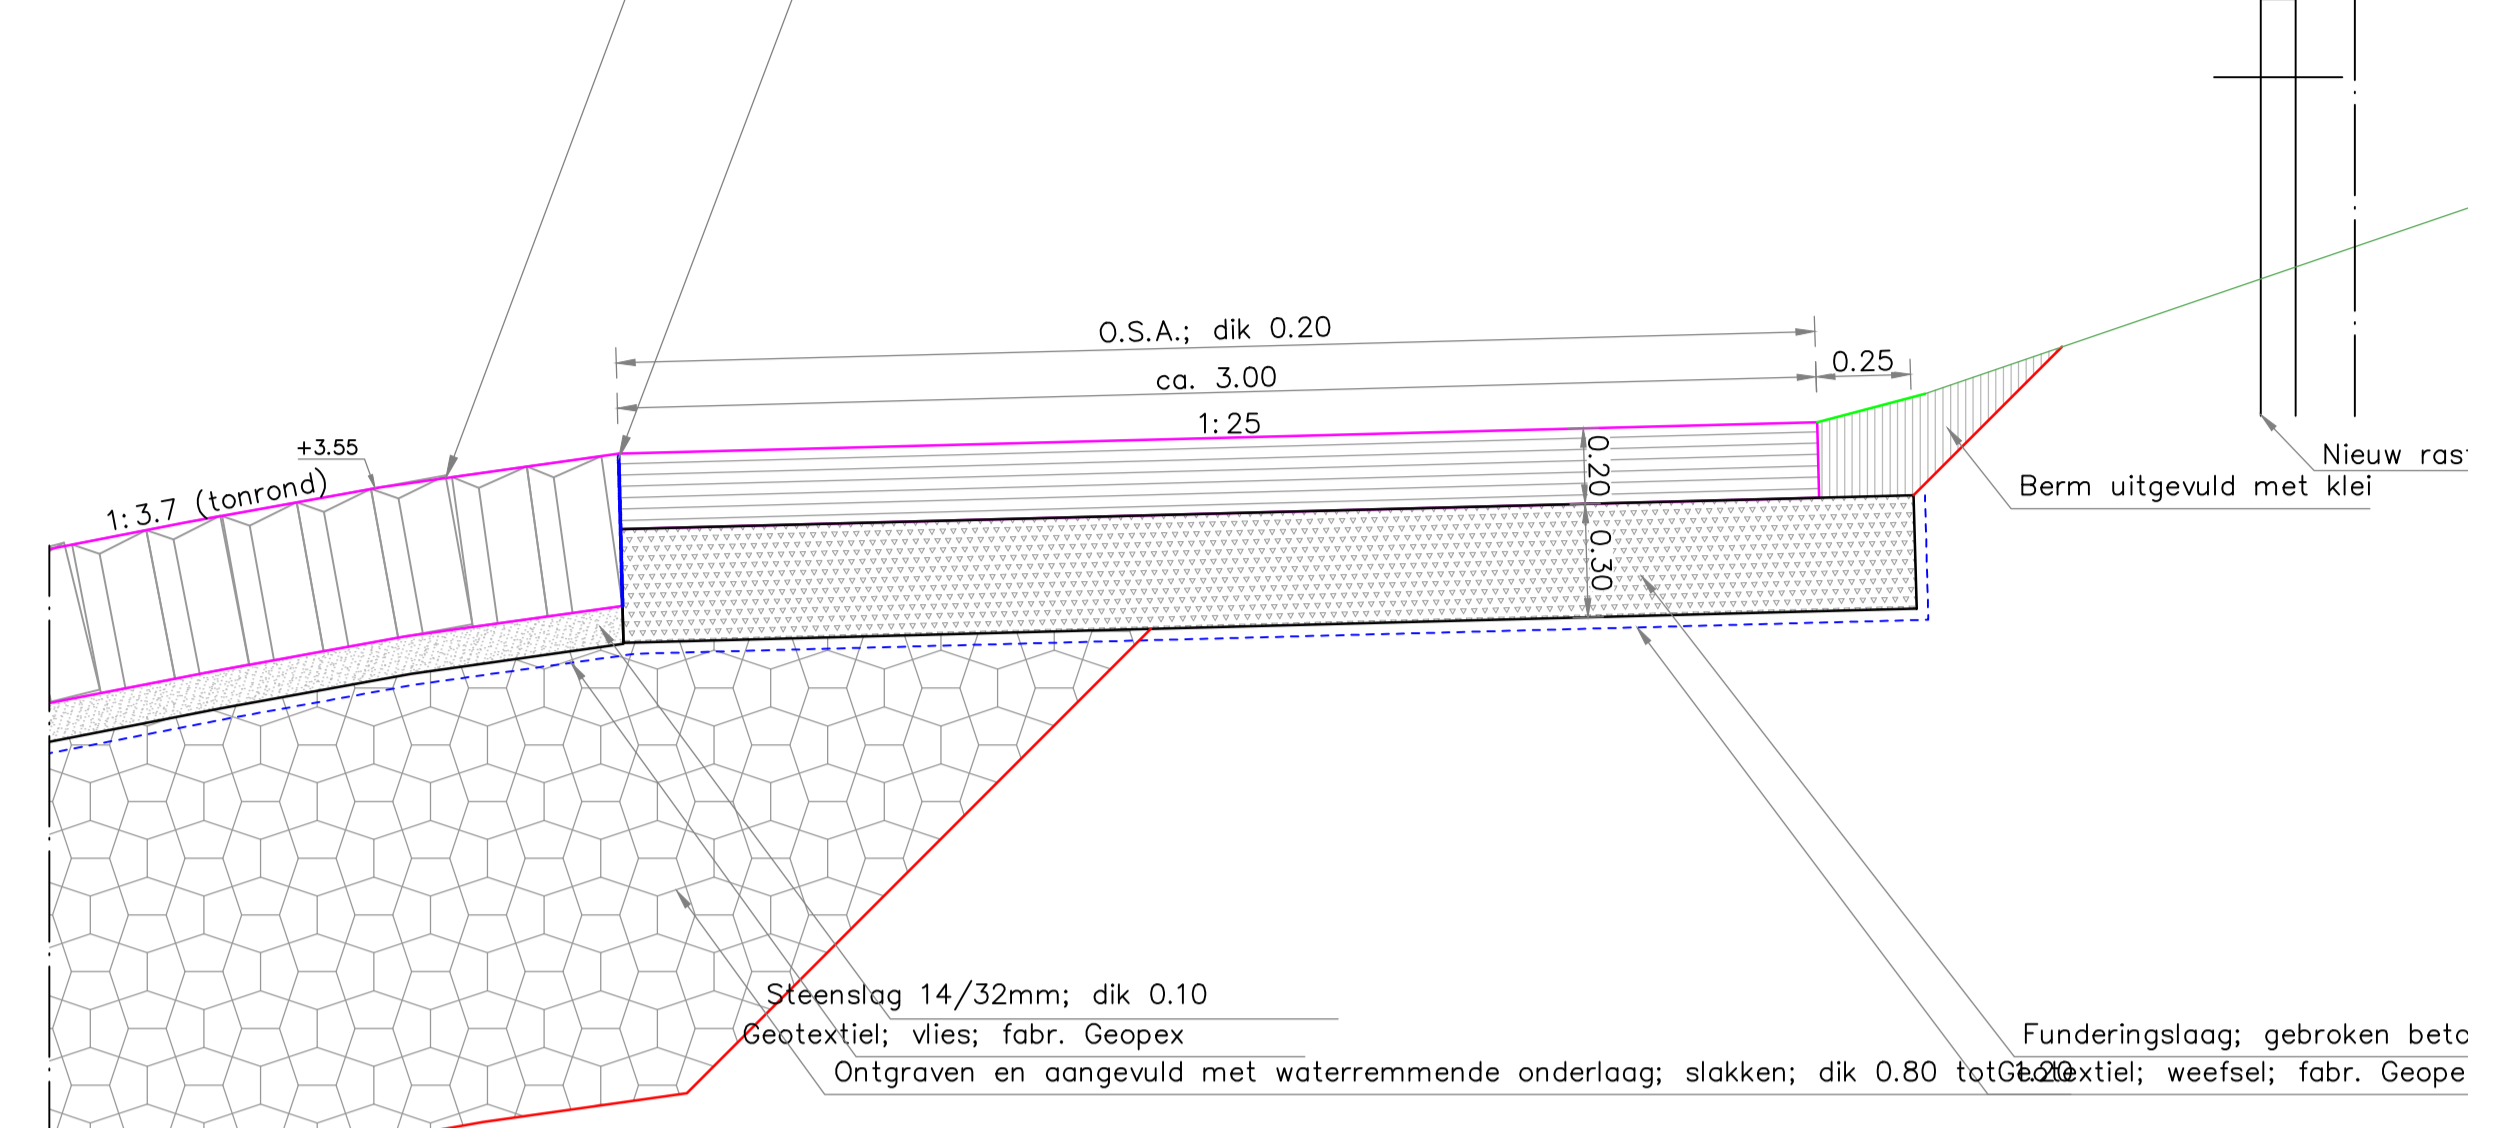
O.S.A.; dik 0.20

0.25

ca. 3.00

1:25

+3.55

1:3.7 (tonrond)

0.20

0.30

Nieuw ras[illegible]

Berm uitgevuld met klei

Steenslag 14/32mm; dik 0.10

Geotextiel; vlies; fabr. Geopex

Ontgraven en aangevuld met waterremmende onderlaag; slakken; dik 0.80 tot 1.20

Funderingslaag; gebroken bet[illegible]

Geotextiel; weefsel; fabr. Geope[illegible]